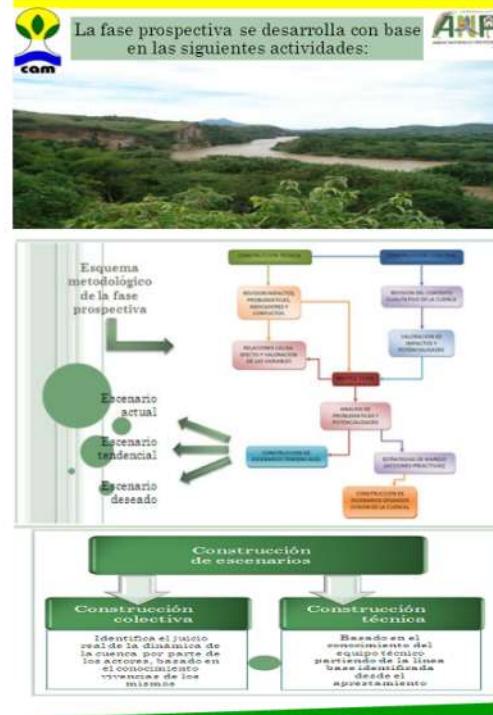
cam

La fase prospectiva se desarrolla con base en las siguientes actividades:

ANP

Esquema metodológico de la fase prospectiva

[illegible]

Escenario actual

Escenario tendencial

Escenario deseado

Construcción de escenarios

Construcción colectiva

Identifica el juicio real de la dinámica de la cuenca por parte de los actores, basado en el conocimiento vivencias de los mismos

Construcción técnica

Basado en el conocimiento del equipo técnico partiendo de la línea base identificada desde el aprestamiento